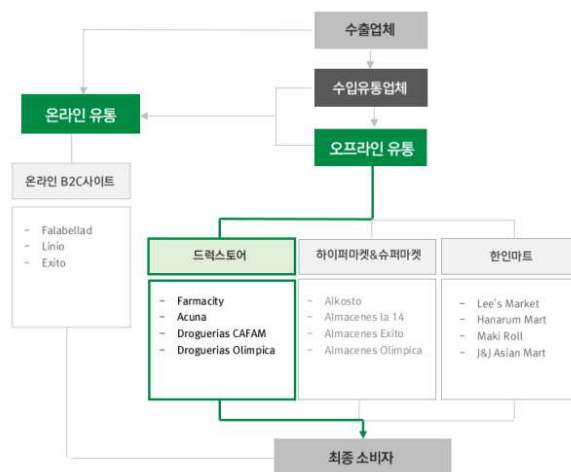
수출업체

수입유통업체

온라인 유통

오프라인 유통

온라인 B2C사이트

- Falabellad
- Linio
- Exito

드럭스토어

하이퍼마켓&슈퍼마켓

한인마트

- Farmacity
- Acuna
- Droguerias CAFAM
- Droguerias Olimpica

- Alkosto
- Almacenes la 14
- Almacenes Exito
- Almacenes Olimpica

- Lee's Market
- Hanarum Mart
- Maki Roll
- J&J Asian Mart

최종 소비자